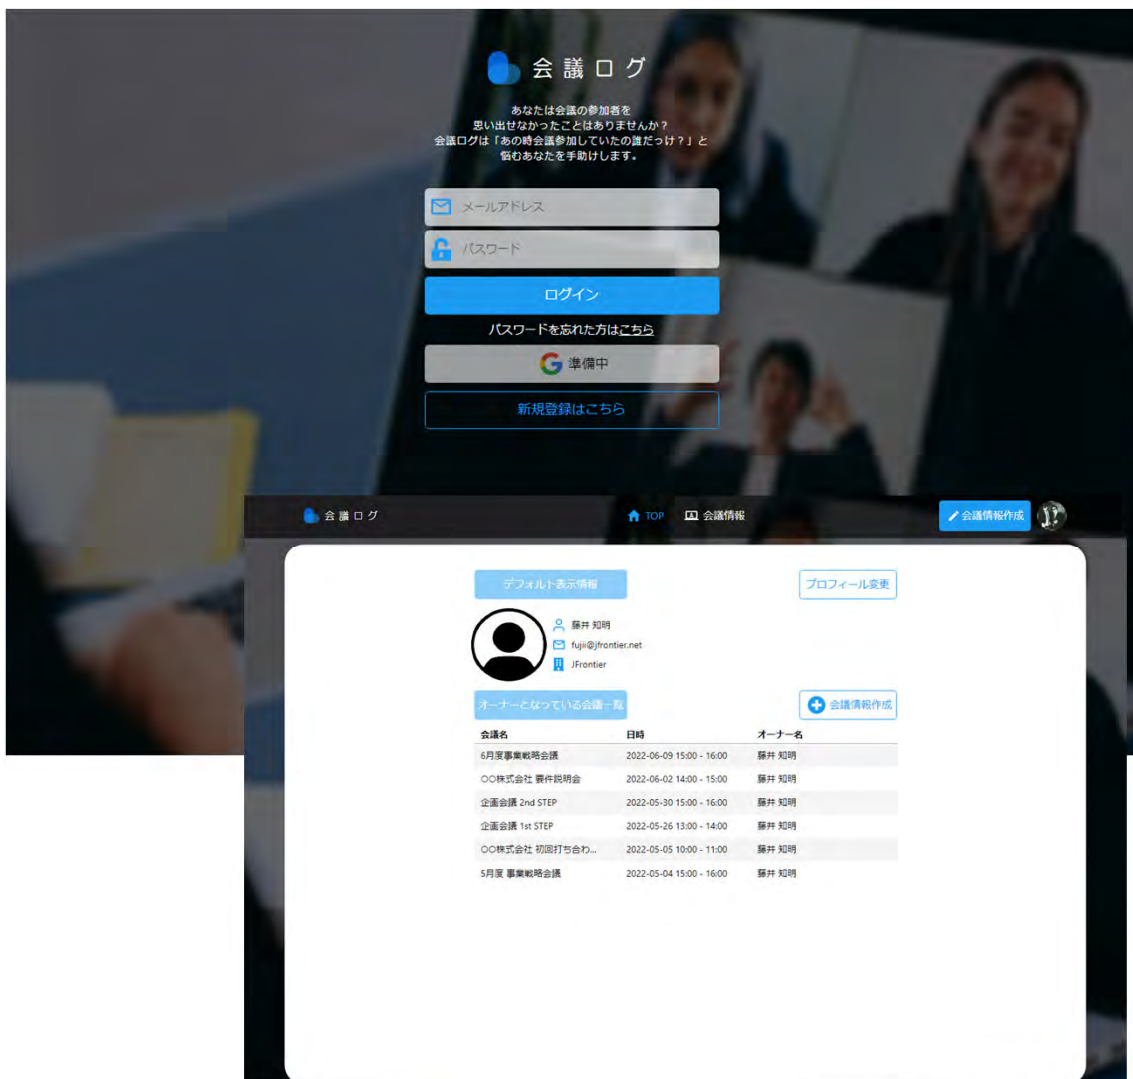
会議ログ

あなたは会議の参加者を
思い出せなかったことはありませんか？
会議ログは「あの時会議参加していたの誰だっけ？」と
悩むあなたを手助けします。

メールアドレス

パスワード

ログイン

パスワードを忘れた方はこちら

準備中

新規登録はこちら

会議ログ

TOP 会議情報

会議情報作成

デフォルト表示情報

プロフィール変更

藤井 知明

fujii@jfrontier.net

JFrontier

オーナーとなっている会議一覧

会議情報作成

| 会議名 | 日時 | オーナー名 |
|---|---|---|
| 6月度事業戦略会議 | 2022-06-09 15:00 - 16:00 | 藤井 知明 |
| ○○株式会社 要件説明会 | 2022-06-02 14:00 - 15:00 | 藤井 知明 |
| 企画会議 2nd STEP | 2022-05-30 15:00 - 16:00 | 藤井 知明 |
| 企画会議 1st STEP | 2022-05-26 13:00 - 14:00 | 藤井 知明 |
| ○○株式会社 初回打ち合わ... | 2022-05-05 10:00 - 11:00 | 藤井 知明 |
| 5月度 事業戦略会議 | 2022-05-04 15:00 - 16:00 | 藤井 知明 |